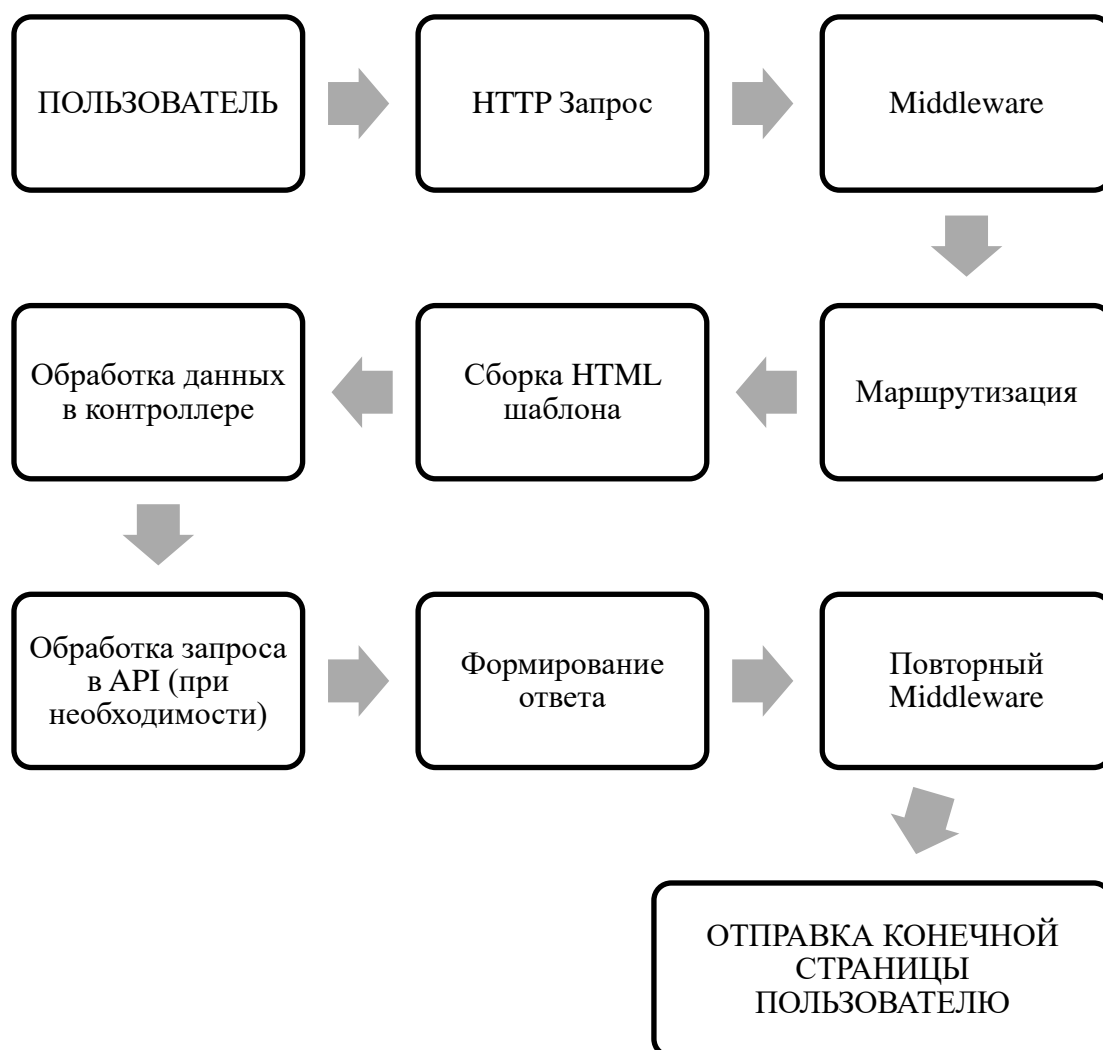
ПОЛЬЗОВАТЕЛЬ

HTTP Запрос

Middleware

Маршрутизация

Сборка HTML шаблона

Обработка данных в контроллере

Обработка запроса в API (при необходимости)

Формирование ответа

Повторный Middleware

ОТПРАВКА КОНЕЧНОЙ СТРАНИЦЫ ПОЛЬЗОВАТЕЛЮ